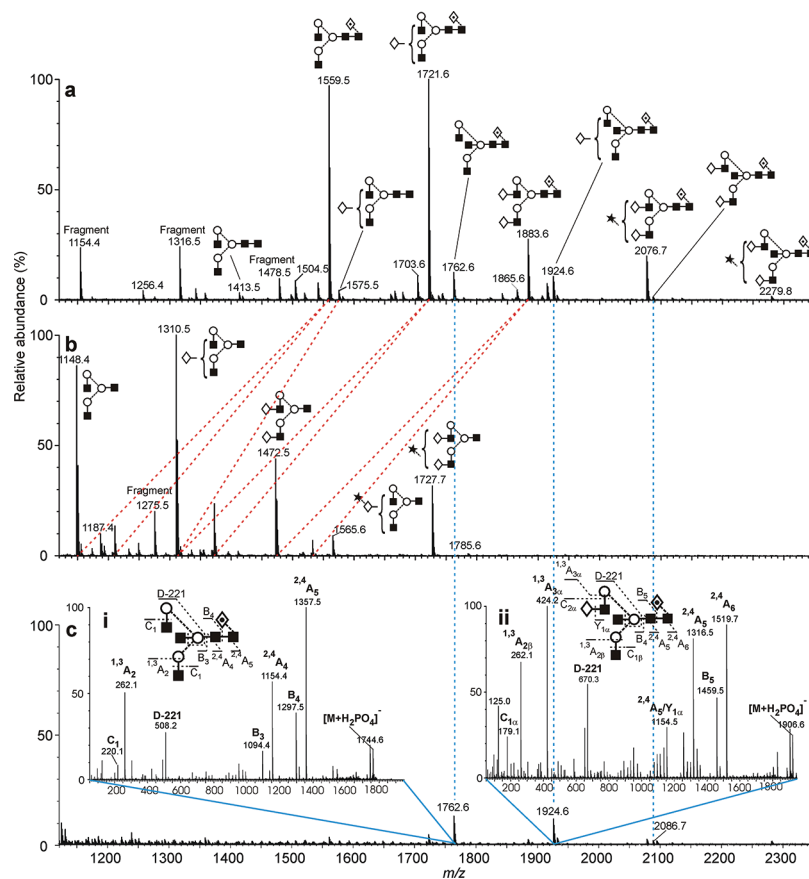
a

100

50

0

Fragment
1154.4

1256.4

Fragment
1316.5

1413.5

Fragment
1478.5

1504.5

1559.5

1575.5

1703.6

1721.6

1762.6

1865.6

1883.6

1924.6

2076.7

2279.8

Relative abundance (%)

b

100

50

0

1148.4

1187.4

Fragment
1275.5

1310.5

1472.5

1565.6

1727.7

1785.6

c

100

50

0

i

D-221

$B_4$

$C_1$

$B_3$

$^{2,4}A_4$

$A_5$

$^{1,3}A_2$

$C_1$

$^{1,3}A_2$
262.1

$C_1$
220.1

D-221
508.2

$B_3$
1094.4

$^{2,4}A_4$
1154.4

$B_4$
1297.5

$^{2,4}A_5$
1357.5

$[M+H_2PO_4]^-$
1744.6

0 200 400 600 800 1000 1200 1400 1600 1800

ii

$^{1,3}A_{3\alpha}$

$^{1,3}A_{3\alpha}$
424.2

D-221

$C_{2\alpha}$

$B_5$

$Y_{1\alpha}$

$B_4$

$^{2,4}A_5$

$A_6$

$^{1,3}A_{2\beta}$

$C_{1\beta}$

$^{1,3}A_{2\beta}$
262.1

125.0

$C_{1\alpha}$
179.1

D-221
670.3

$^{2,4}A_5/Y_{1\alpha}$
1154.5

$^{2,4}A_5$
1316.5

$B_5$
1459.5

$^{2,4}A_6$
1519.7

$[M+H_2PO_4]^-$
1906.6

0 200 400 600 800 1000 1200 1400 1600 1800

1762.6

1924.6

2086.7

1200 1300 1400 1500 1600 1700 1800 1900 2000 2100 2200 2300

m/z